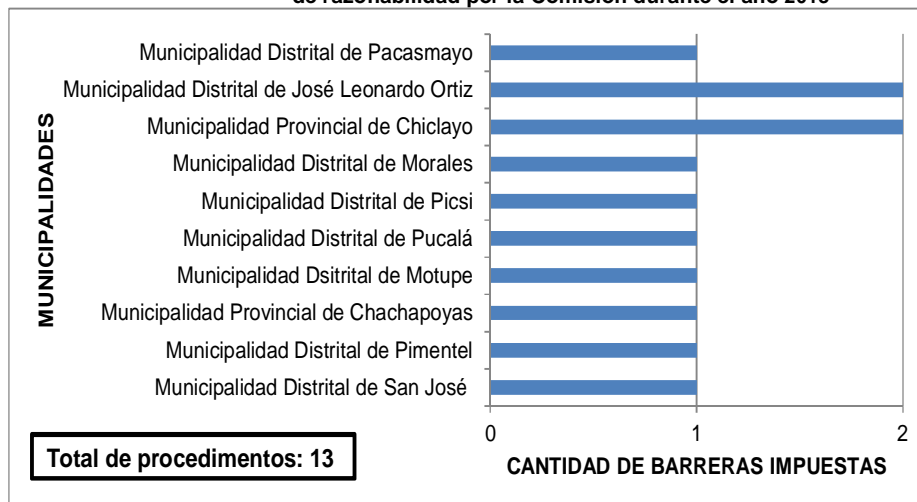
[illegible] de razonabilidad por la Comisión durante el año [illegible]

MUNICIPALIDADES

Municipalidad Distrital de Pacasmayo
Municipalidad Distrital de José Leonardo Ortiz
Municipalidad Provincial de Chiclayo
Municipalidad Distrital de Morales
Municipalidad Distrital de Picsi
Municipalidad Distrital de Pucalá
Municipalidad Dsitrital de Motupe
Municipalidad Provincial de Chachapoyas
Municipalidad Distrital de Pimentel
Municipalidad Distrital de San José

0
1
2

CANTIDAD DE BARRERAS IMPUESTAS

Total de procedimentos: 13